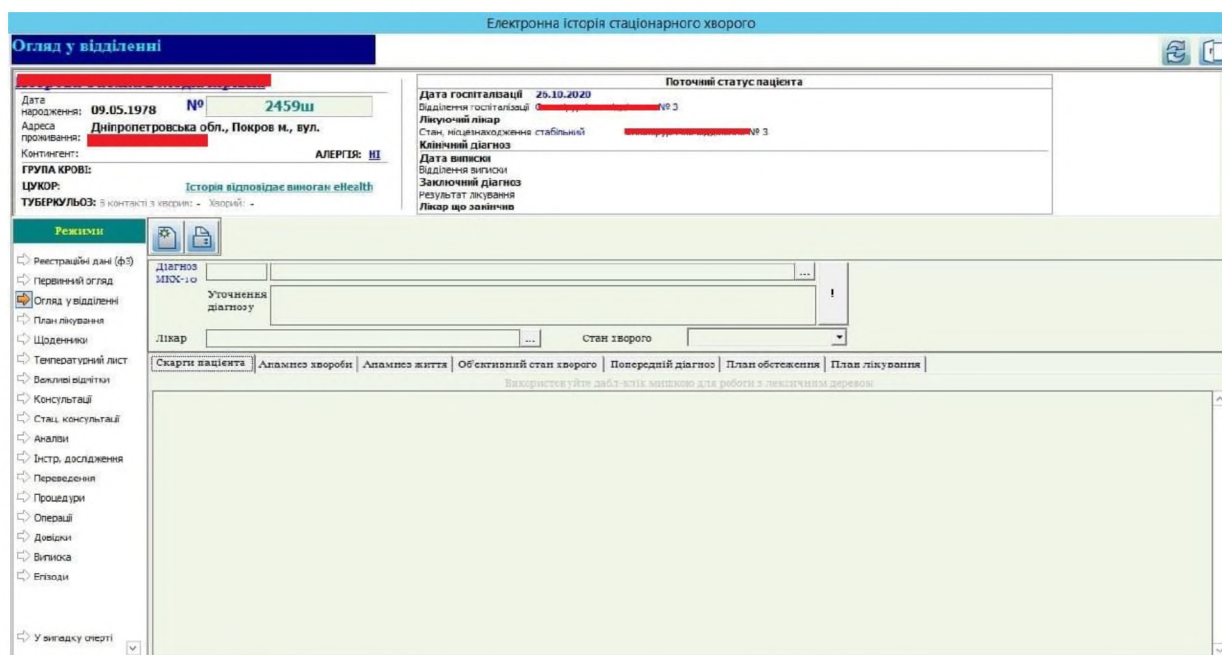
Електронна історія стаціонарного хворого

Огляд у відділенні

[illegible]
Дата народження: 09.05.1978 № 2459ш
Адреса проживання: Дніпропетровська обл., Покров м., вул. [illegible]
Контингент: АЛЕРГІЯ: НІ
ГРУПА КРОВІ:
ЦУКОР: Історія відповідає виногам eHealth
ТУБЕРКУЛЬОЗ: В контакті з хворим: - Хворий: -

Поточний статус пацієнта
Дата госпіталізації 26.10.2020
Відділення госпіталізації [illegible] № 3
Лікуючий лікар
Стан, місцезнаходження стабільний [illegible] № 3
Клінічний діагноз
Дата виписки
Відділення виписки
Заключний діагноз
Результат лікування
Лікар що закінчив

Режими
Реєстраційні дані (ф3)
Первинний огляд
Огляд у відділенні
План лікування
Щоденники
Температурний лист
Важливі відмітки
Консультації
Стац. консультації
Аналізи
Інстр. дослідження
Переведення
Процедури
Операції
Довідки
Виписка
Епізоди
У випадку смерті

Діагноз МКХ-10
Уточнення діагнозу
!
Лікар
Стан хворого

Скарги пацієнта | Анамнез хвороби | Анамнез життя | Об'єктивний стан хворого | Попередній діагноз | План обстеження | План лікування

Використовуйте дабл-клік мишкою для роботи з лексичним деревом